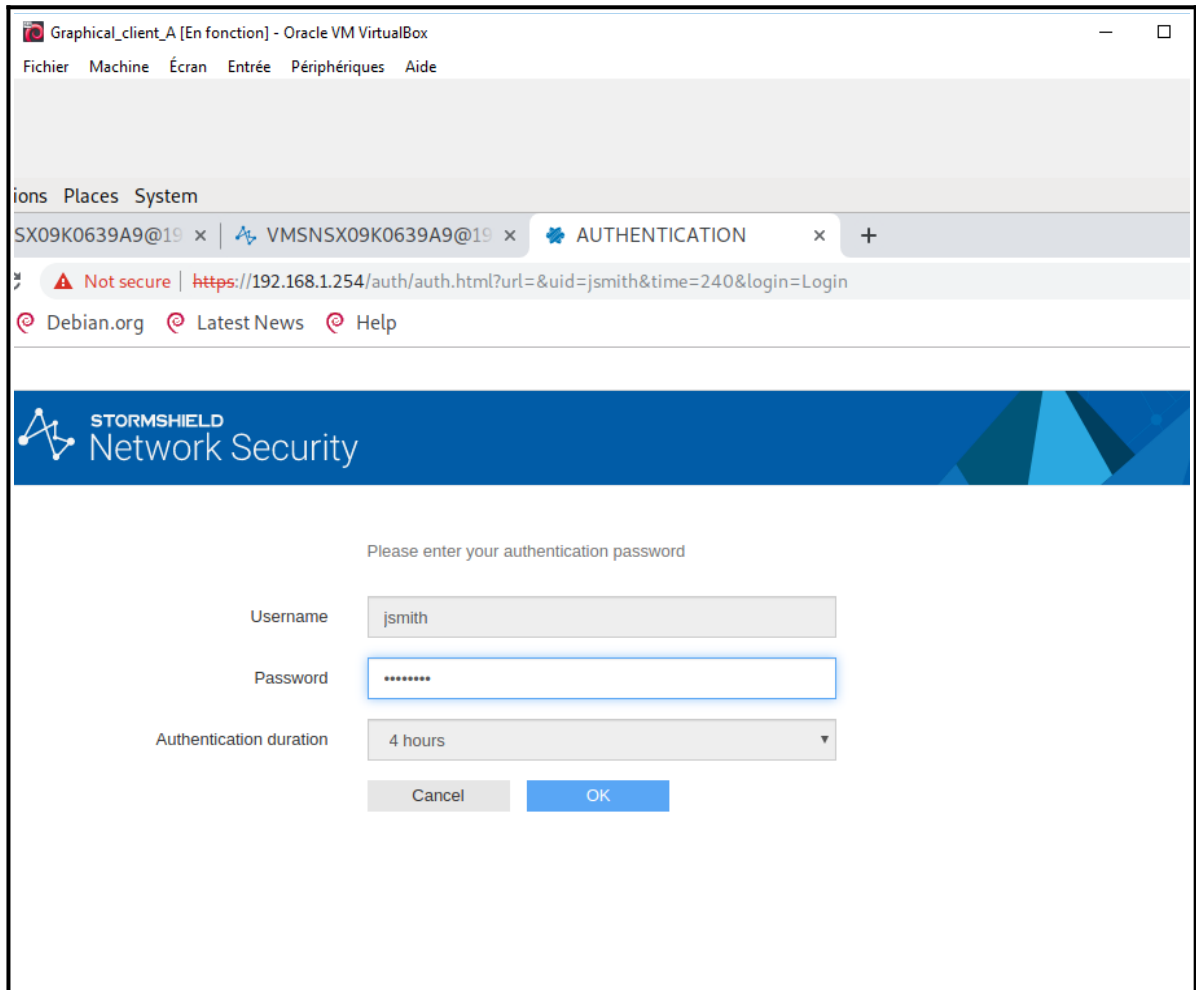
Graphical_client_A [En fonction] - Oracle VM VirtualBox

Fichier Machine Écran Entrée Périphériques Aide

ions Places System

SX09K0639A9@19 × VMSNSX09K0639A9@19 × AUTHENTICATION × +

Not secure https://192.168.1.254/auth/auth.html?url=&uid=jsmith&time=240&login=Login

Debian.org Latest News Help

STORMSHIELD
Network Security

Please enter your authentication password

Username jsmith

Password ••••••••

Authentication duration 4 hours

Cancel OK